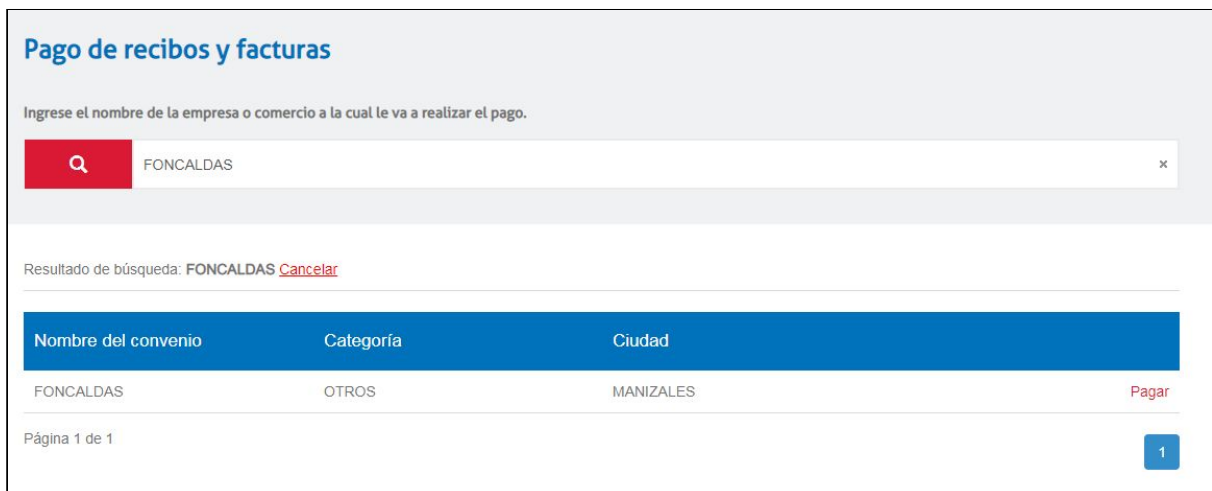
Pago de recibos y facturas

Ingrese el nombre de la empresa o comercio a la cual le va a realizar el pago.

FONCALDAS ×

Resultado de búsqueda: FONCALDAS Cancelar

| Nombre del convenio | Categoría | Ciudad | |
|---|---|---|---|
| FONCALDAS | OTROS | MANIZALES | Pagar |

Página 1 de 1

1